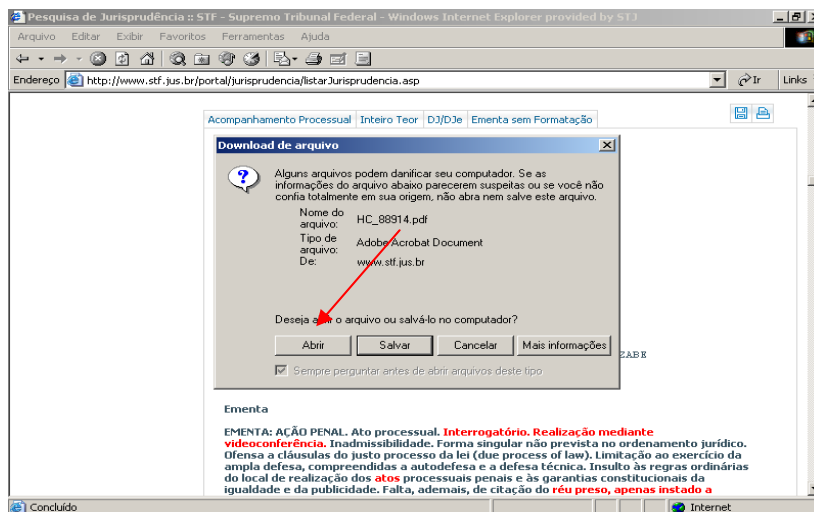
Pesquisa de Jurisprudência :: STF - Supremo Tribunal Federal - Windows Internet Explorer provided by STJ

Arquivo Editar Exibir Favoritos Ferramentas Ajuda

Endereço http://www.stf.jus.br/portal/jurisprudencia/listarJurisprudencia.asp Ir Links

Acompanhamento Processual | Inteiro Teor | DJ/DJe | Ementa sem Formatação

Download de arquivo

Alguns arquivos podem danificar seu computador. Se as informações do arquivo abaixo parecerem suspeitas ou se você não confia totalmente em sua origem, não abra nem salve este arquivo.

Nome do arquivo: HC_88914.pdf
Tipo de arquivo: Adobe Acrobat Document
De: www.stf.jus.br

Deseja a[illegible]ir o arquivo ou salvá-lo no computador?

Abrir Salvar Cancelar Mais informações

Sempre perguntar antes de abrir arquivos deste tipo

ZABE

Ementa

EMENTA: AÇÃO PENAL. Ato processual. Interrogatório. Realização mediante videoconferência. Inadmissibilidade. Forma singular não prevista no ordenamento jurídico. Ofensa a cláusulas do justo processo da lei (due process of law). Limitação ao exercício da ampla defesa, compreendidas a autodefesa e a defesa técnica. Insulto às regras ordinárias do local de realização dos atos processuais penais e às garantias constitucionais da igualdade e da publicidade. Falta, ademais, de citação do réu preso, apenas instado a

Concluído Internet